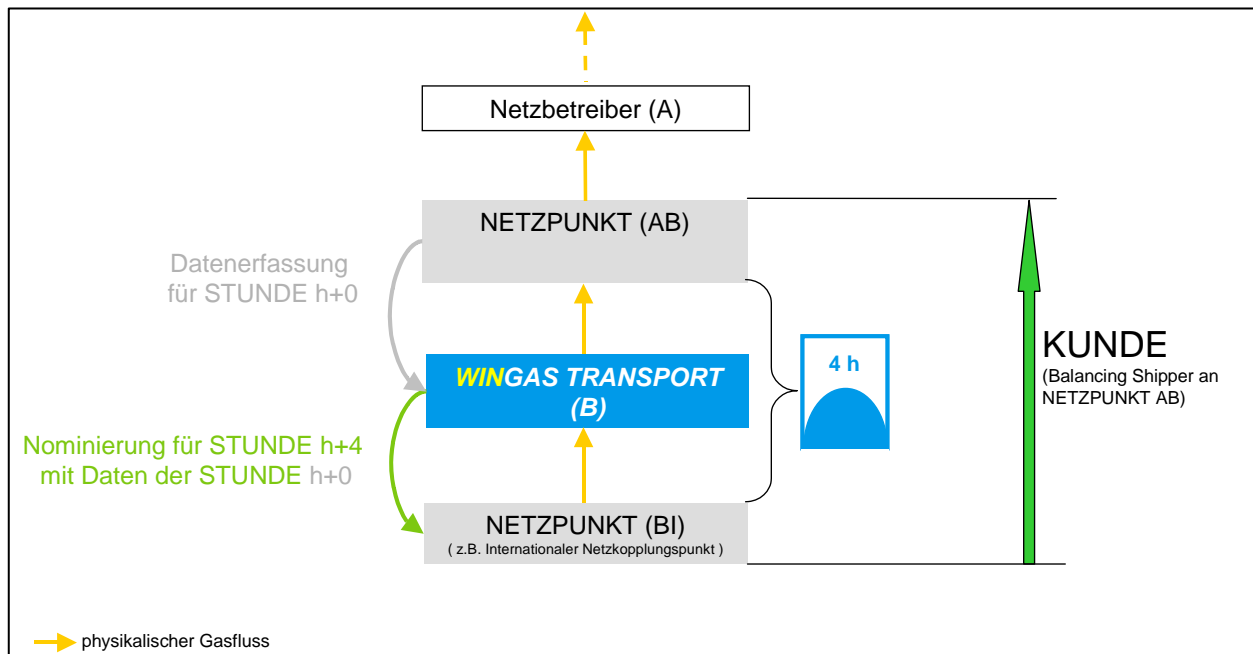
Netzbetreiber (A)

NETZPUNKT (AB)

Datenerfassung für STUNDE h+0

WINGAS TRANSPORT (B)

4 h

KUNDE
(Balancing Shipper an NETZPUNKT AB)

Nominierung für STUNDE h+4 mit Daten der STUNDE h+0

NETZPUNKT (BI)
( z.B. Internationaler Netzkopplungspunkt )

physikalischer Gasfluss